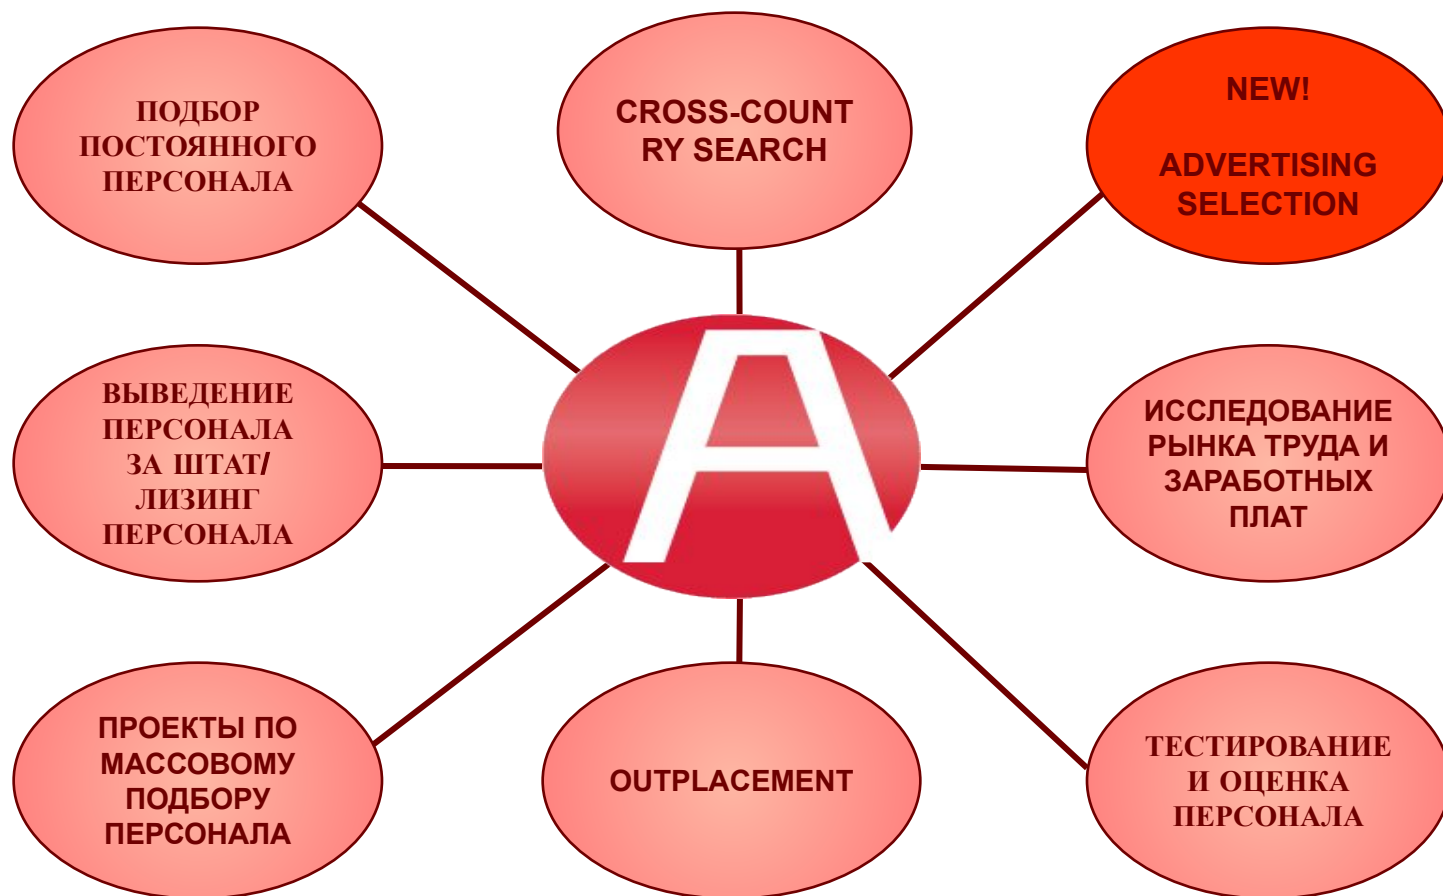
ПОДБОР ПОСТОЯННОГО ПЕРСОНАЛА

CROSS-COUNTRY SEARCH

NEW!

ADVERTISING SELECTION

ВЫВЕДЕНИЕ ПЕРСОНАЛА ЗА ШТАТ/ ЛИЗИНГ ПЕРСОНАЛА

A

ИССЛЕДОВАНИЕ РЫНКА ТРУДА И ЗАРАБОТНЫХ ПЛАТ

ПРОЕКТЫ ПО МАССОВОМУ ПОДБОРУ ПЕРСОНАЛА

OUTPLACEMENT

ТЕСТИРОВАНИЕ И ОЦЕНКА ПЕРСОНАЛА